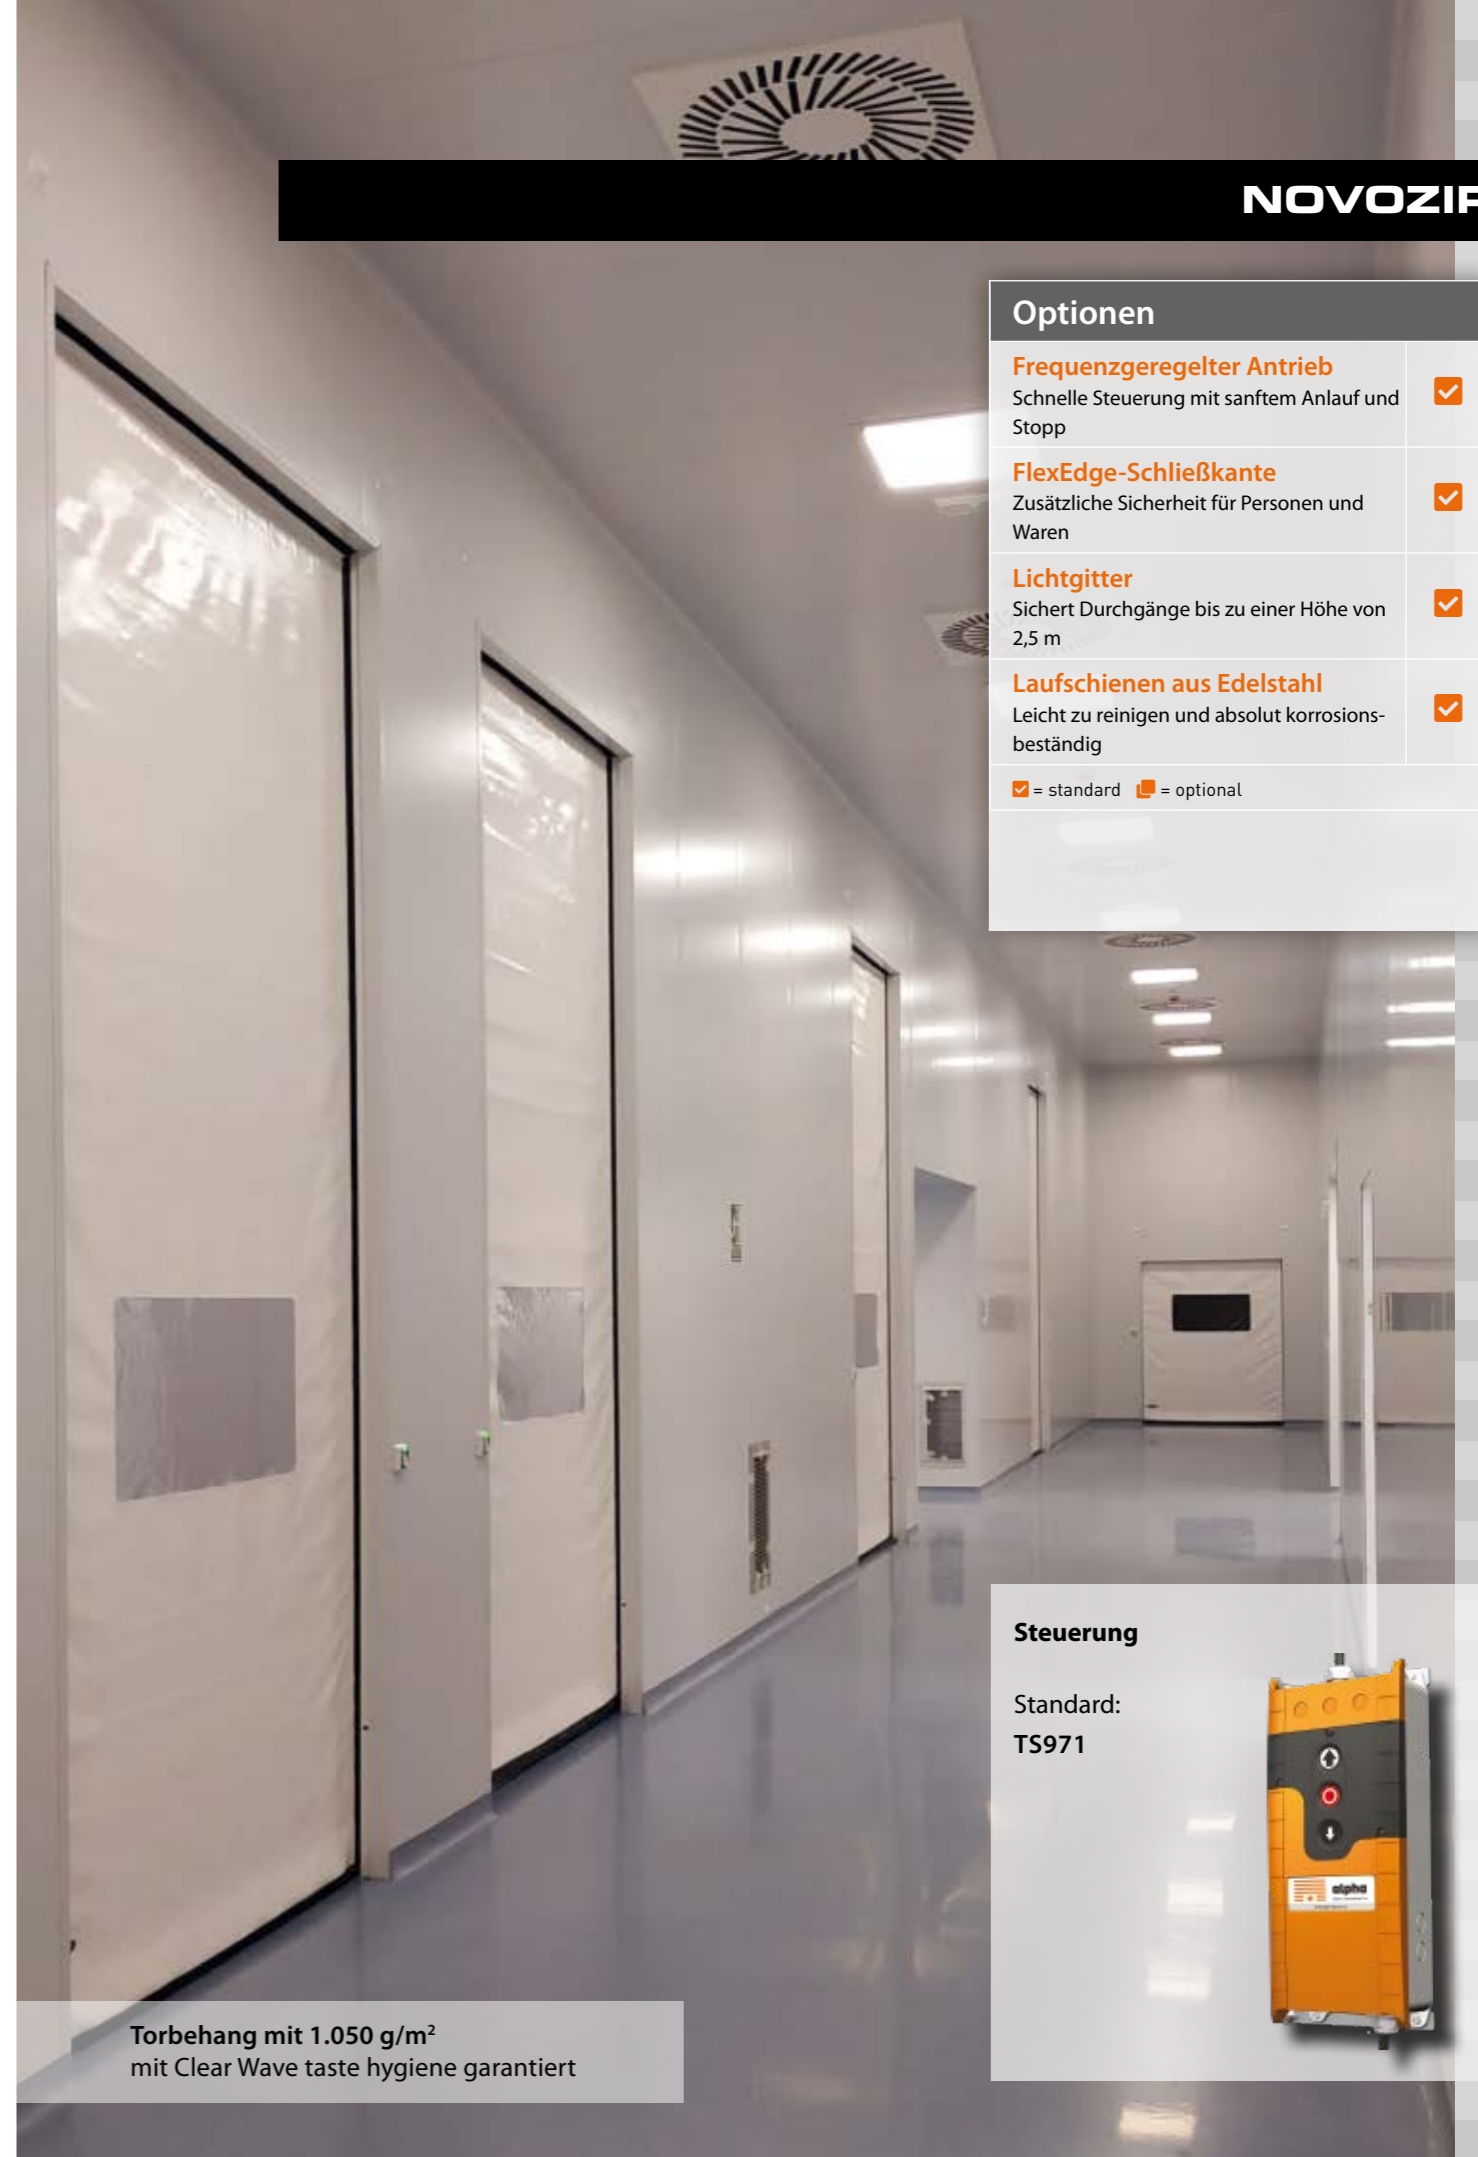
NOVOZIP

Optionen

Frequenzgeregelter Antrieb
Schnelle Steuerung mit sanftem Anlauf und Stopp

FlexEdge-Schließkante
Zusätzliche Sicherheit für Personen und Waren

Lichtgitter
Sichert Durchgänge bis zu einer Höhe von 2,5 m

Laufschienen aus Edelstahl
Leicht zu reinigen und absolut korrosionsbeständig

= standard = optional

Steuerung

Standard:
TS971

alpha

Torbehang mit 1.050 g/m²
mit Clear Wave taste hygiene garantiert